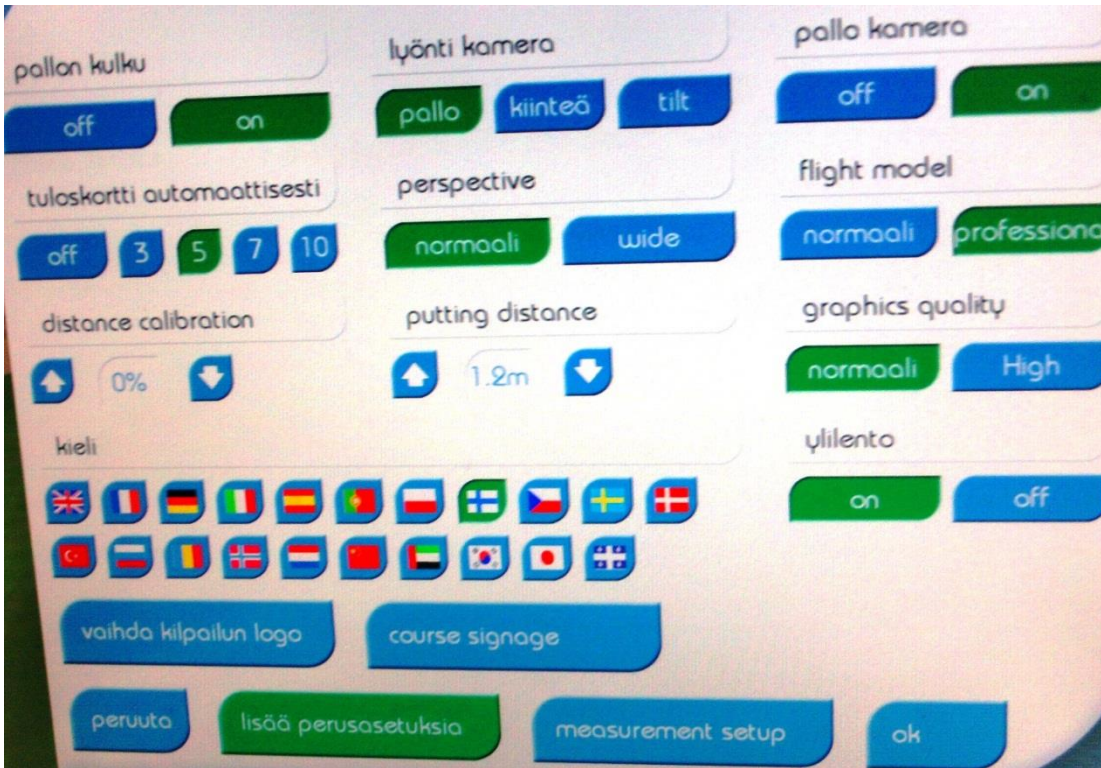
pallon kulku

off

on

lyönti kamera

pallo

kiinteä

tilt

pallo kamera

off

on

tuloskortti automaattisesti

off

3

5

7

10

perspective

normaali

wide

flight model

normaali

professiona

distance calibration

0%

putting distance

1.2m

graphics quality

normaali

High

kieli

ylilento

on

off

vaihda kilpailun logo

course signage

peruuta

lisää perusasetuksia

measurement setup

ok